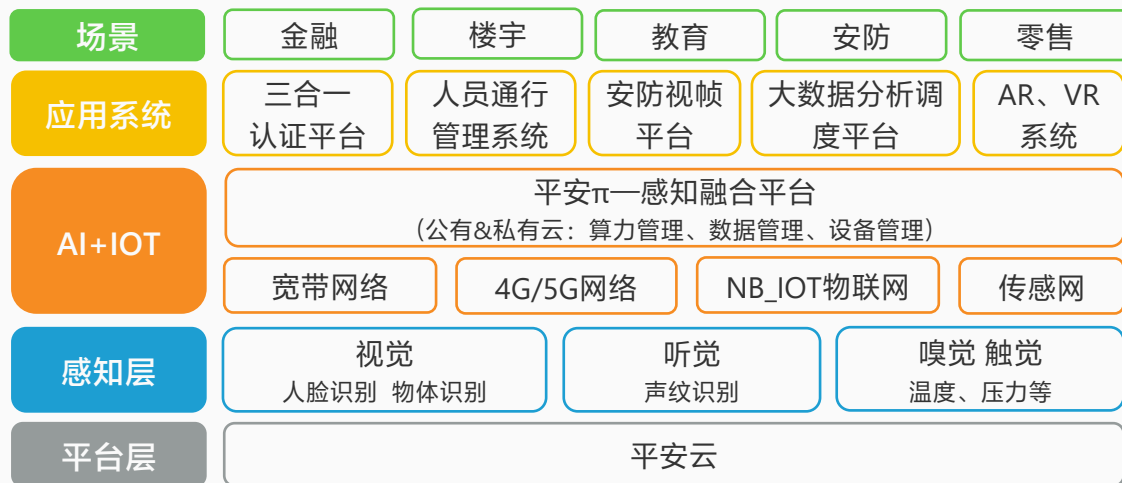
| 场景 | 金融 | 楼宇 | 教育 | 安防 | 零售 |
|---|---|---|---|---|---|
| 应用系统 | 三合一认证平台 | 人员通行管理系统 | 安防视帧平台 | 大数据分析调度平台 | AR、VR系统 |

AI+IOT

平安π—感知融合平台
（公有&私有云：算力管理、数据管理、设备管理）

宽带网络 | 4G/5G网络 | NB_IOT物联网 | 传感网

感知层

视觉
人脸识别 物体识别

听觉
声纹识别

嗅觉 触觉
温度、压力等

平台层

平安云